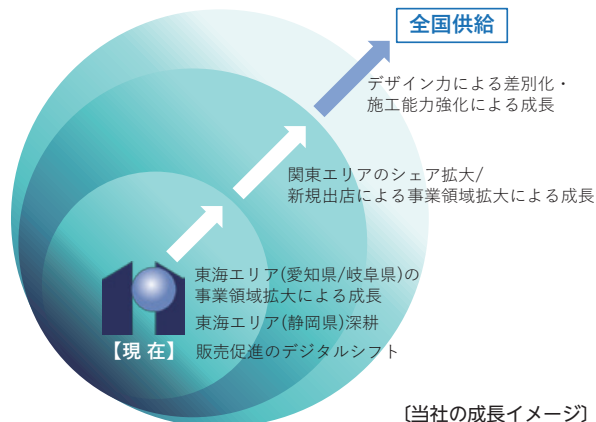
全国供給

デザイン力による差別化・施工能力強化による成長

関東エリアのシェア拡大/新規出店による事業領域拡大による成長

東海エリア(愛知県/岐阜県)の事業領域拡大による成長

東海エリア(静岡県)深耕

【現 在】 販売促進のデジタルシフト

〔当社の成長イメージ〕